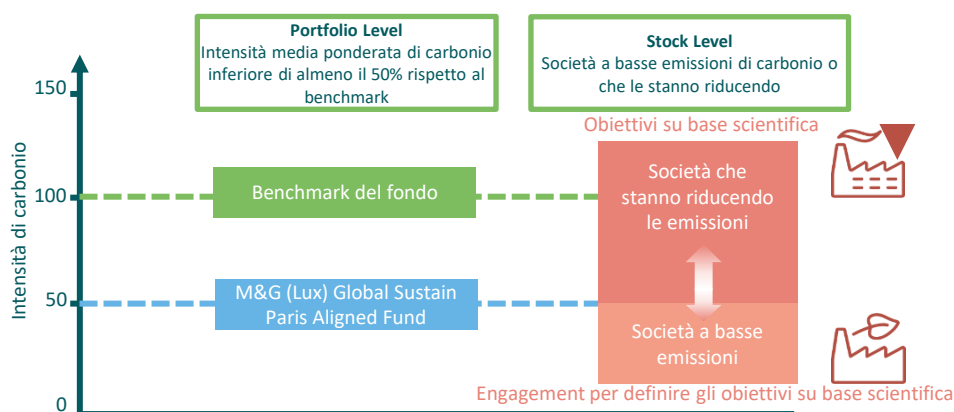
Portfolio Level
Intensità media ponderata di carbonio inferiore di almeno il 50% rispetto al benchmark

Stock Level
Società a basse emissioni di carbonio o che le stanno riducendo

150

Obiettivi su base scientifica

Società che stanno riducendo le emissioni

100

Benchmark del fondo

Intensità di carbonio

50

M&G (Lux) Global Sustain Paris Aligned Fund

Società a basse emissioni

Engagement per definire gli obiettivi su base scientifica

0